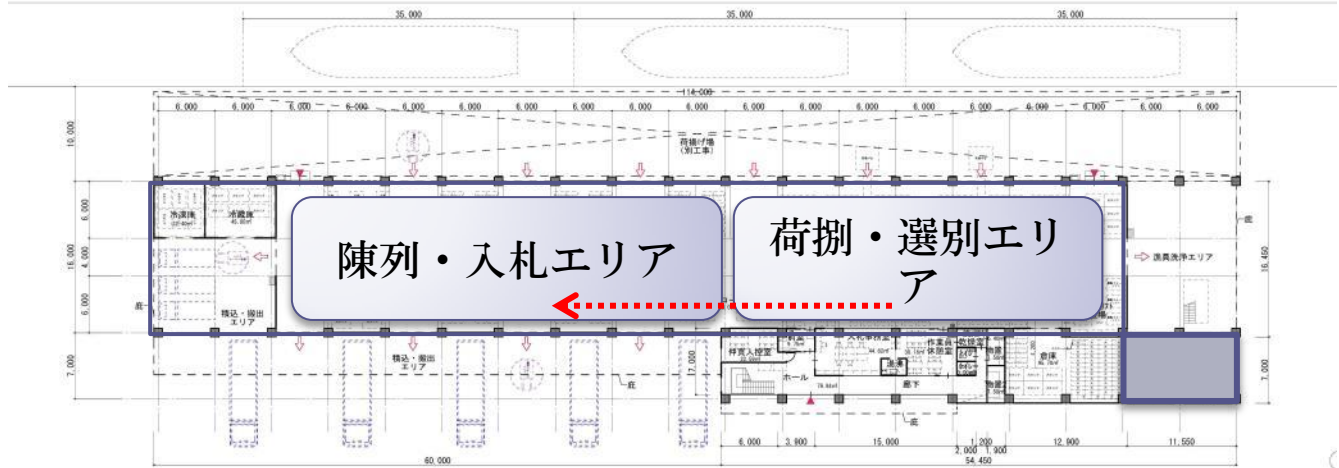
35,000
35,000
35,000
114,000
6,000
6,000
6,000
6,000
6,000
6,000
6,000
6,000
6,000
6,000
6,000
6,000
6,000
6,000
6,000
6,000
6,000
6,000
10,000
荷揚げ場
(別工事)
6,000
16,000
4,000
6,000
7,000
冷凍庫
冷蔵庫
陳列・入札エリア
荷捌・選別エリア
漁具洗浄エリア
16,450
庇
積込・搬出
エリア
積込・搬出
エリア
庇
17,000
仲買人控室
入札事務室
作業員休憩室
倉庫
ホール
廊下
7,000
庇
6,000
3,900
15,000
2,000
1,200
1,900
12,900
11,550
60,000
54,450